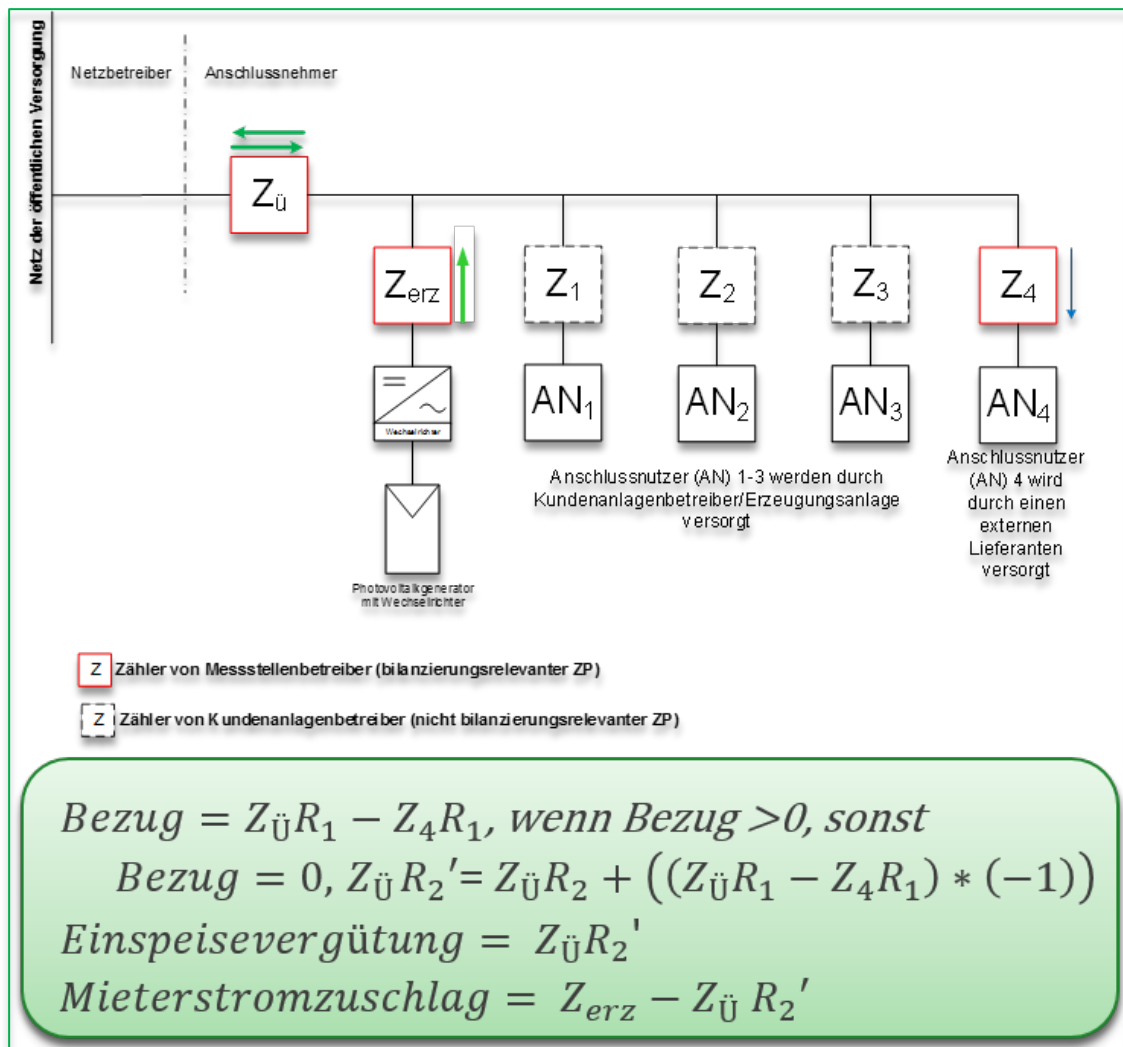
Netz der öffentlichen Versorgung

Netzbetreiber

Anschlussnehmer

$Z_ü$

$Z_{erz}$

$Z_1$

$Z_2$

$Z_3$

$Z_4$

Wechselrichter

$AN_1$

$AN_2$

$AN_3$

$AN_4$

Anschlussnutzer (AN) 1-3 werden durch Kundenanlagenbetreiber/Erzeugungsanlage versorgt

Anschlussnutzer (AN) 4 wird durch einen externen Lieferanten versorgt

Photovoltaikgenerator mit Wechselrichter

Z Zähler von Messstellenbetreiber (bilanzierungsrelevanter ZP)

Z Zähler von Kundenanlagenbetreiber (nicht bilanzierungsrelevanter ZP)

$Bezug = Z_{Ü}R_1 - Z_4R_1$, wenn Bezug >0, sonst
$Bezug = 0, Z_{Ü}R_2' = Z_{Ü}R_2 + ((Z_{Ü}R_1 - Z_4R_1) * (-1))$
$Einspeisevergütung = Z_{Ü}R_2'$
$Mieterstromzuschlag = Z_{erz} - Z_{Ü}R_2'$